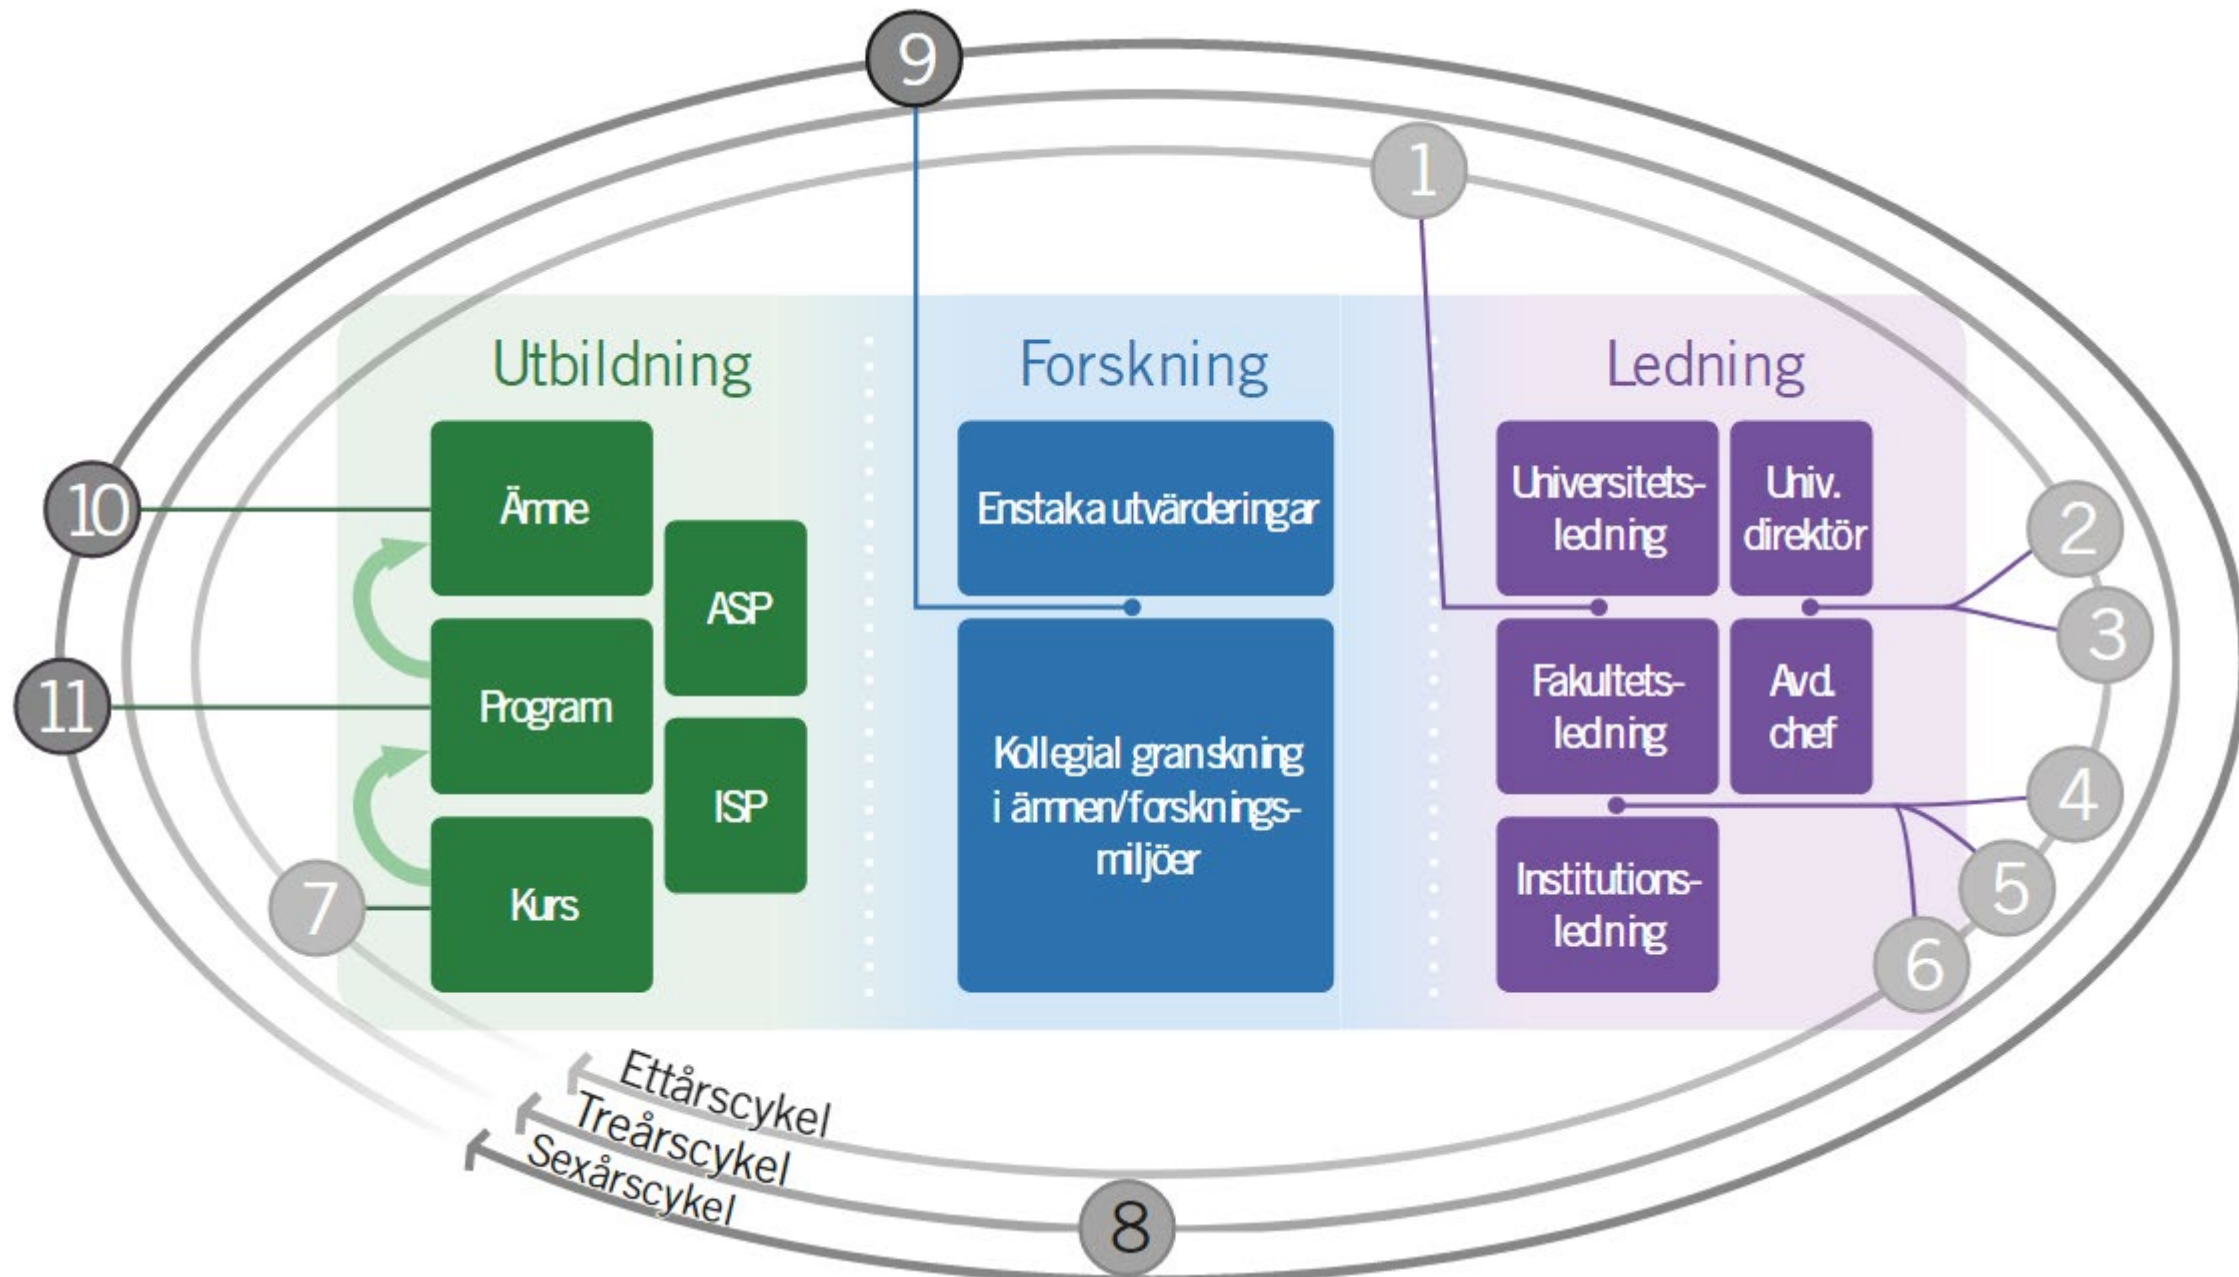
9

1

Utbildning

Forskning

Ledning

10

Ämne

ASP

Enstaka utvärderingar

Universitets-ledning

Univ. direktör

2

3

11

Program

ISP

Kollegial granskning i ämnen/forsknings-miljöer

Fakultets-ledning

Avd. chef

4

5

7

Kurs

Institutions-ledning

6

Ettårscykel

Treårscykel

Sexårscykel

8